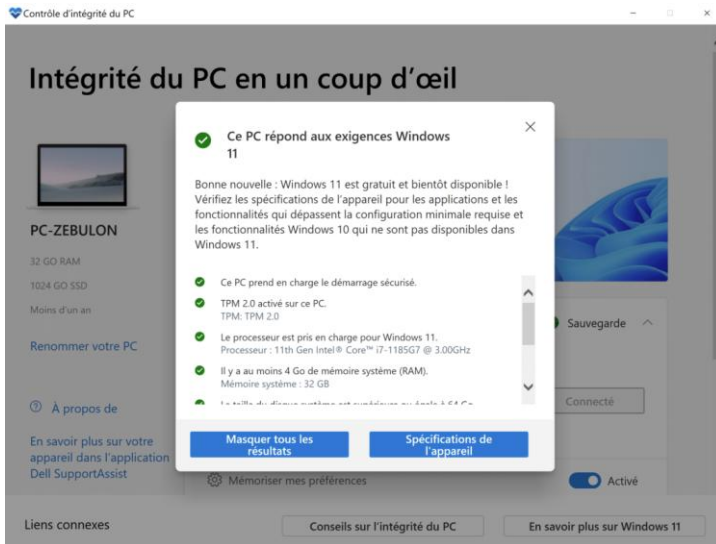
Contrôle d'intégrité du PC

Intégrité du PC en un coup d'œil

PC-ZEBULON

32 GO RAM

1024 GO SSD

Moins d'un an

Renommer votre PC

À propos de

En savoir plus sur votre appareil dans l'application Dell SupportAssist

Ce PC répond aux exigences Windows 11

Bonne nouvelle : Windows 11 est gratuit et bientôt disponible ! Vérifiez les spécifications de l'appareil pour les applications et les fonctionnalités qui dépassent la configuration minimale requise et les fonctionnalités Windows 10 qui ne sont pas disponibles dans Windows 11.

Ce PC prend en charge le démarrage sécurisé.

TPM 2.0 activé sur ce PC.
TPM: TPM 2.0

Le processeur est pris en charge pour Windows 11.
Processeur : 11th Gen Intel® Core™ i7-1185G7 @ 3.00GHz

Il y a au moins 4 Go de mémoire système (RAM).
Mémoire système : 32 GB

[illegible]

Masquer tous les résultats

Spécifications de l'appareil

Sauvegarde

Connecté

Mémoriser mes préférences

Activé

Liens connexes

Conseils sur l'intégrité du PC

En savoir plus sur Windows 11